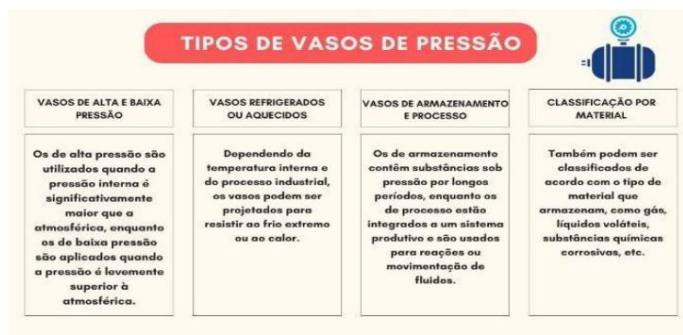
TIPOS DE VASOS DE PRESSÃO

VASOS DE ALTA E BAIXA PRESSÃO

Os de alta pressão são utilizados quando a pressão interna é significativamente maior que a atmosférica, enquanto os de baixa pressão são aplicados quando a pressão é levemente superior à atmosférica.

VASOS REFRIGERADOS OU AQUECIDOS

Dependendo da temperatura interna e do processo industrial, os vasos podem ser projetados para resistir ao frio extremo ou ao calor.

VASOS DE ARMAZENAMENTO E PROCESSO

Os de armazenamento contêm substâncias sob pressão por longos períodos, enquanto os de processo estão integrados a um sistema produtivo e são usados para reações ou movimentação de fluidos.

CLASSIFICAÇÃO POR MATERIAL

Também podem ser classificados de acordo com o tipo de material que armazenam, como gás, líquidos voláteis, substâncias químicas corrosivas, etc.